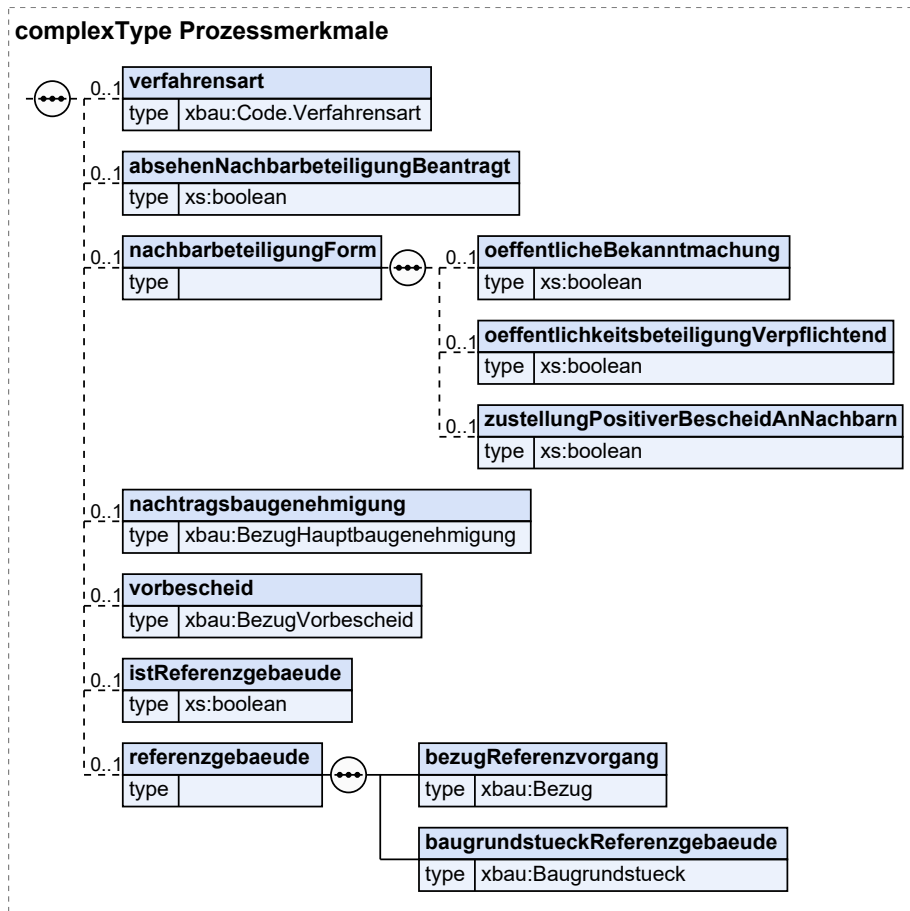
complexType Prozessmerkmale

0..1 verfahrensart
type xbau:Code.Verfahrensart

0..1 absehenNachbarbeteiligungBeantragt
type xs:boolean

0..1 nachbarbeteiligungForm
type

0..1 oeffentlicheBekanntmachung
type xs:boolean

0..1 oeffentlichkeitsbeteiligungVerpflichtend
type xs:boolean

0..1 zustellungPositiverBescheidAnNachbarn
type xs:boolean

0..1 nachtragsbaugenehmigung
type xbau:BezugHauptbaugenehmigung

0..1 vorbescheid
type xbau:BezugVorbescheid

0..1 istReferenzgebaeude
type xs:boolean

0..1 referenzgebaeude
type

bezugReferenzvorgang
type xbau:Bezug

baugrundstueckReferenzgebaeude
type xbau:Baugrundstueck